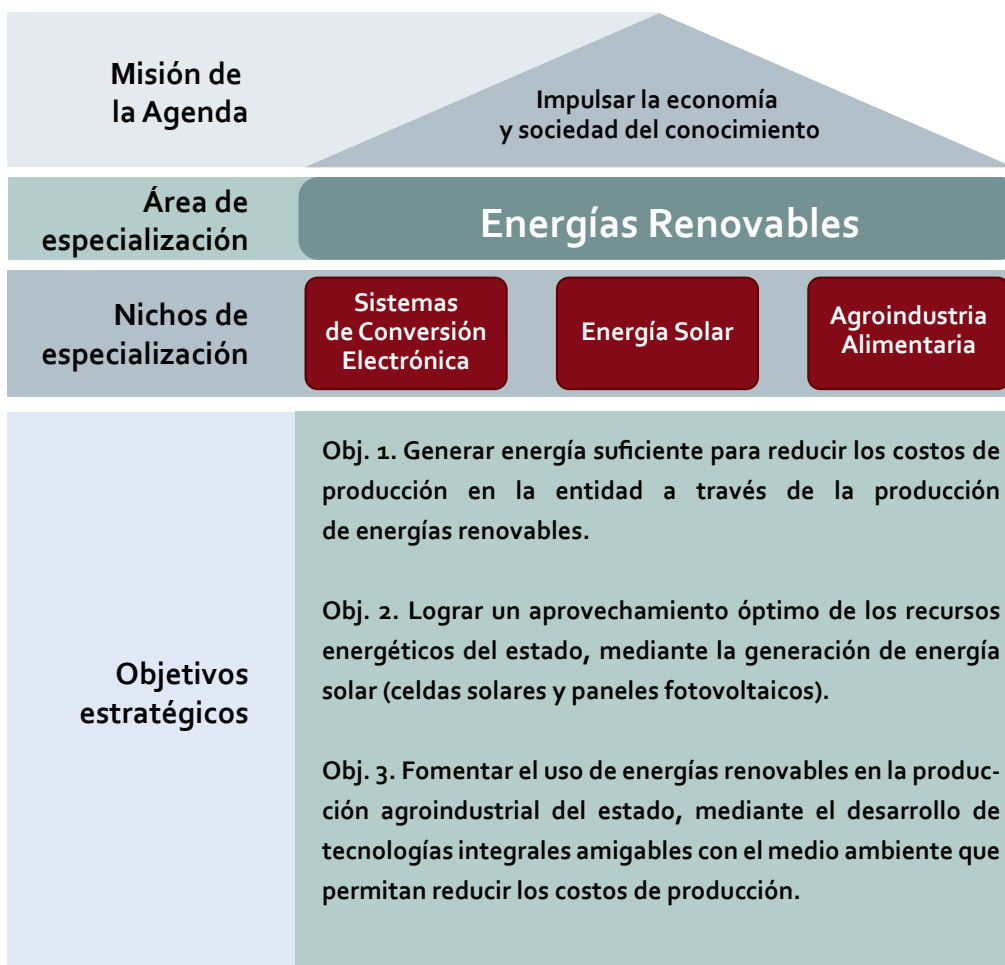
Misión de la Agenda

Impulsar la economía y sociedad del conocimiento

Área de especialización

Energías Renovables

Nichos de especialización

Sistemas de Conversión Electrónica

Energía Solar

Agroindustria Alimentaria

Objetivos estratégicos

Obj. 1. Generar energía suficiente para reducir los costos de producción en la entidad a través de la producción de energías renovables.

Obj. 2. Lograr un aprovechamiento óptimo de los recursos energéticos del estado, mediante la generación de energía solar (celdas solares y paneles fotovoltaicos).

Obj. 3. Fomentar el uso de energías renovables en la producción agroindustrial del estado, mediante el desarrollo de tecnologías integrales amigables con el medio ambiente que permitan reducir los costos de producción.